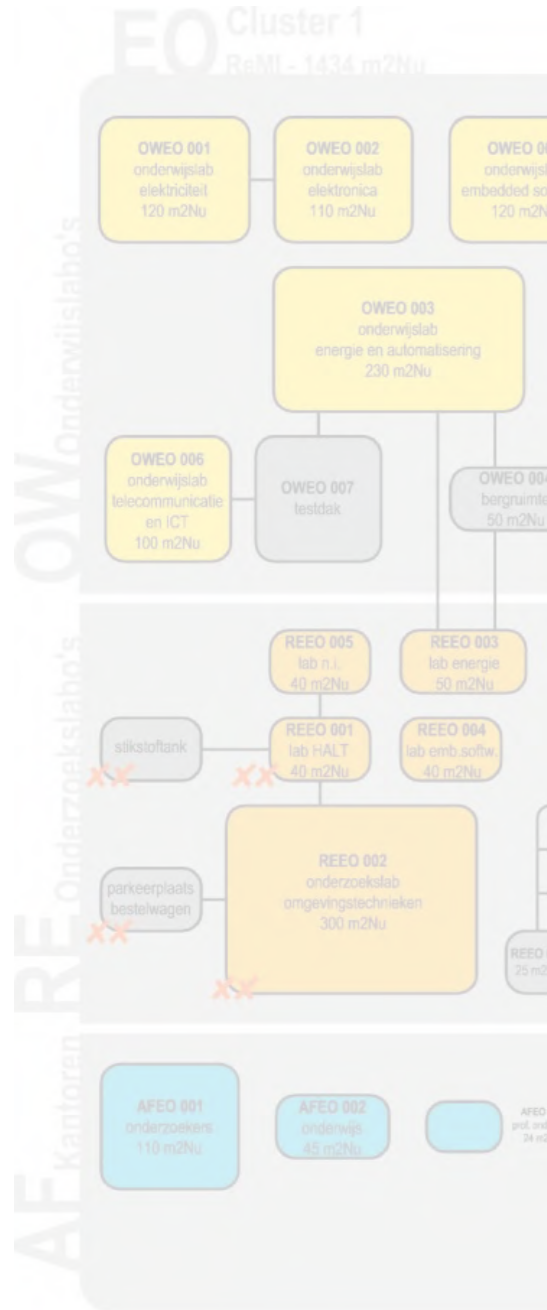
EO Cluster 1
ReMI - 1434 m2Nu

OW Onderwijslabo's

OWEO 001
onderwijslab
elektriciteit
120 m2Nu

OWEO 002
onderwijslab
elektronica
110 m2Nu

OWEO 00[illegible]
onderwijsl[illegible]
embedded so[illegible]
120 m2N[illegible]

OWEO 003
onderwijslab
energie en automatisering
230 m2Nu

OWEO 006
onderwijslab
telecommunicatie
en ICT
100 m2Nu

OWEO 007
testdak

OWEO 00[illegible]
bergruimte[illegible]
50 m2Nu

RE Onderzoekslabo's

REEO 005
lab n.i.
40 m2Nu

REEO 003
lab energie
50 m2Nu

stikstoftank

REEO 001
lab HALT
40 m2Nu

REEO 004
lab emb.softw.
40 m2Nu

parkeerplaats
bestelwagen

REEO 002
onderzoekslab
omgevingstechnieken
300 m2Nu

REEO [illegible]
25 m2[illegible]

AF Kantoren

AFEO 001
onderzoekers
110 m2Nu

AFEO 002
onderwijs
45 m2Nu

AFEO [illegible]
prof. ond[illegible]
24 m2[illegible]